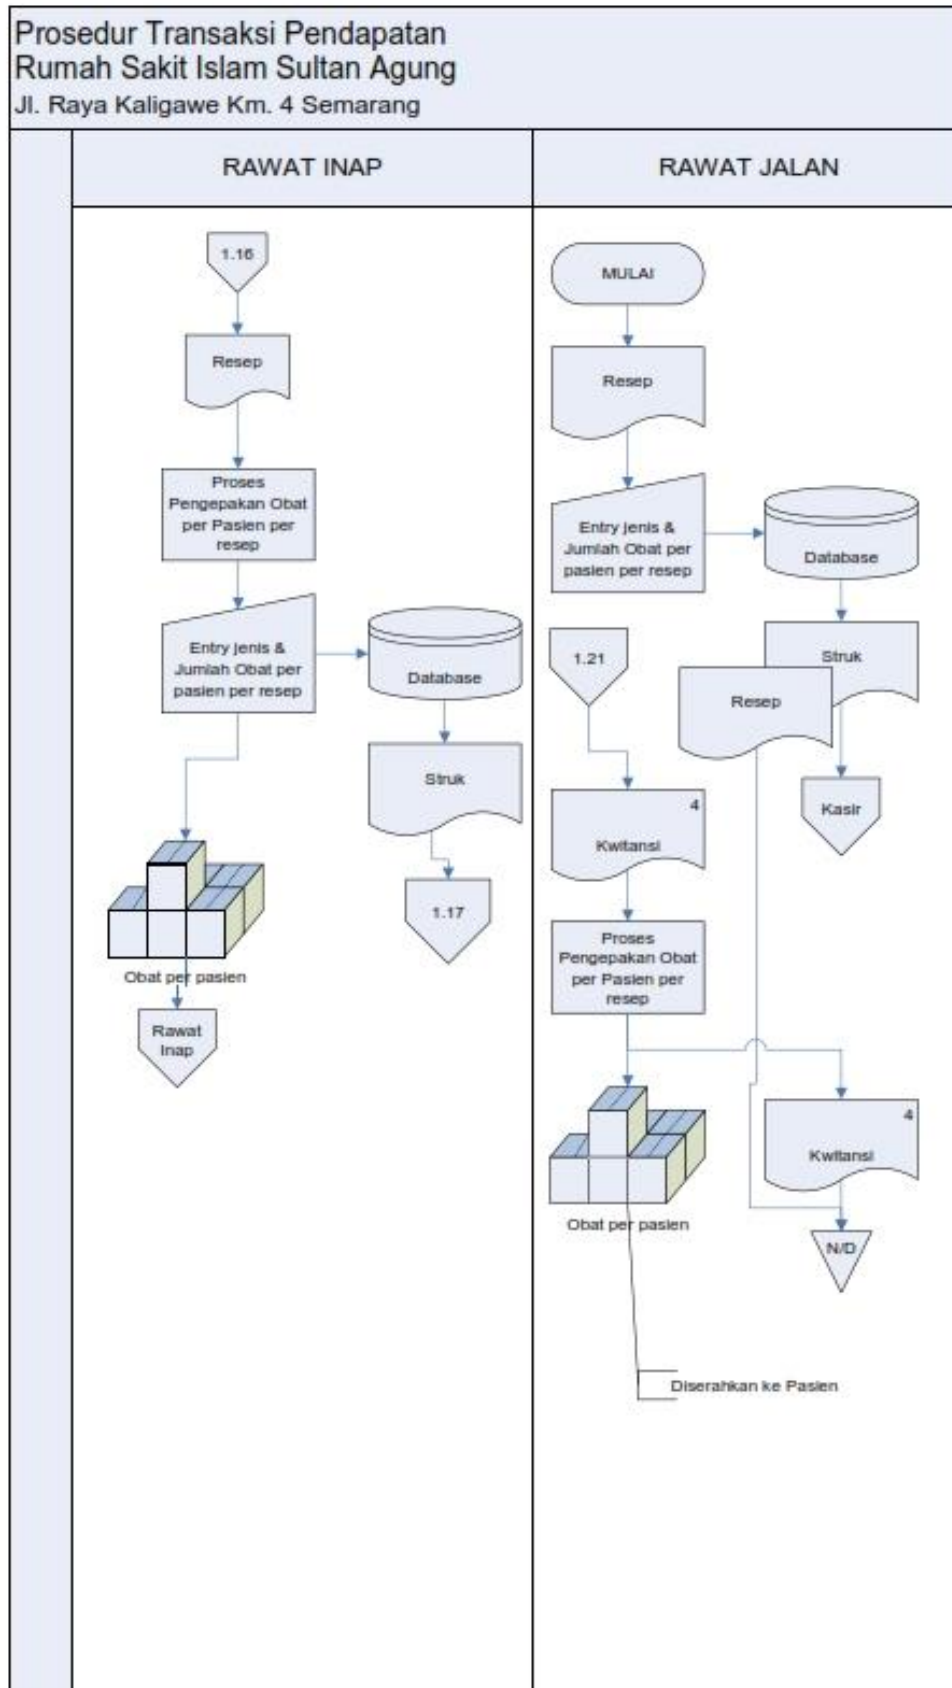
Prosedur Transaksi Pendapatan
Rumah Sakit Islam Sultan Agung
Jl. Raya Kaligawe Km. 4 Semarang

RAWAT INAP

1.16

Resep

Proses Pengepakan Obat per Pasien per resep

Entry jenis & Jumlah Obat per pasien per resep

Database

Struk

1.17

Obat per pasien

Rawat Inap

RAWAT JALAN

MULAI

Resep

Entry jenis & Jumlah Obat per pasien per resep

Database

Struk

1.21

Resep

Kasir

4
Kwitansi

Proses Pengepakan Obat per Pasien per resep

4
Kwitansi

Obat per pasien

N/D

Diserahkan ke Pasien